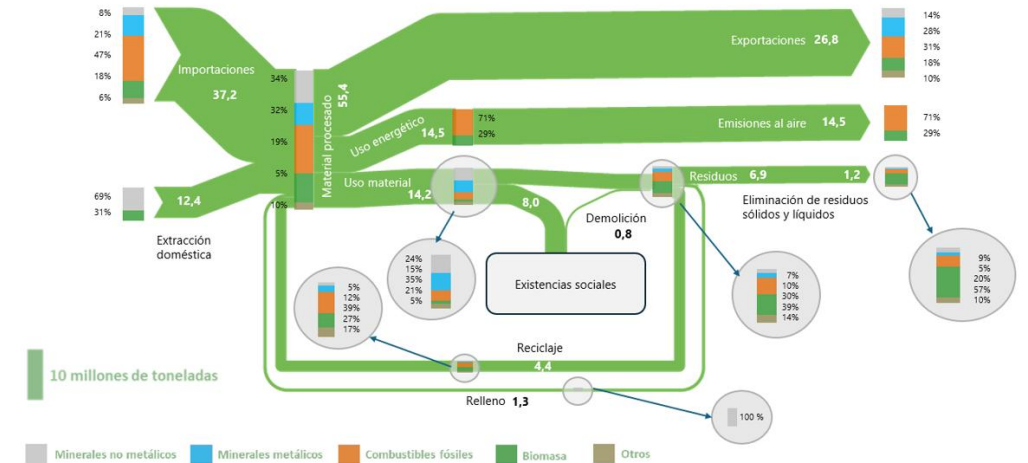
8%
21%
47%
18%
6%

Importaciones
37,2

34%
32%
19%
5%
10%

Material procesado
55,4

Exportaciones 26,8

14%
28%
31%
18%
10%

Uso energético
14,5

71%
29%

Emisiones al aire 14,5

71%
29%

69%
31%

12,4

Extracción doméstica

Uso material
14,2

8,0

Demolición
0,8

Residuos 6,9 1,2

Eliminación de residuos sólidos y líquidos

24%
15%
35%
21%
5%

Existencias sociales

5%
12%
39%
27%
17%

7%
10%
30%
39%
14%

9%
5%
20%
57%
10%

Reciclaje
4,4

10 millones de toneladas

Relleno 1,3

100 %

Minerales no metálicos
Minerales metálicos
Combustibles fósiles
Biomasa
Otros